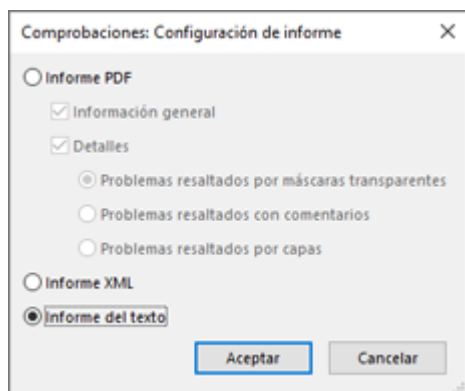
Comprobaciones: Configuración de informe ×

Informe PDF

Información general

Detalles

Problemas resaltados por máscaras transparentes

Problemas resaltados con comentarios

Problemas resaltados por capas

Informe XML

Informe del texto

Aceptar Cancelar